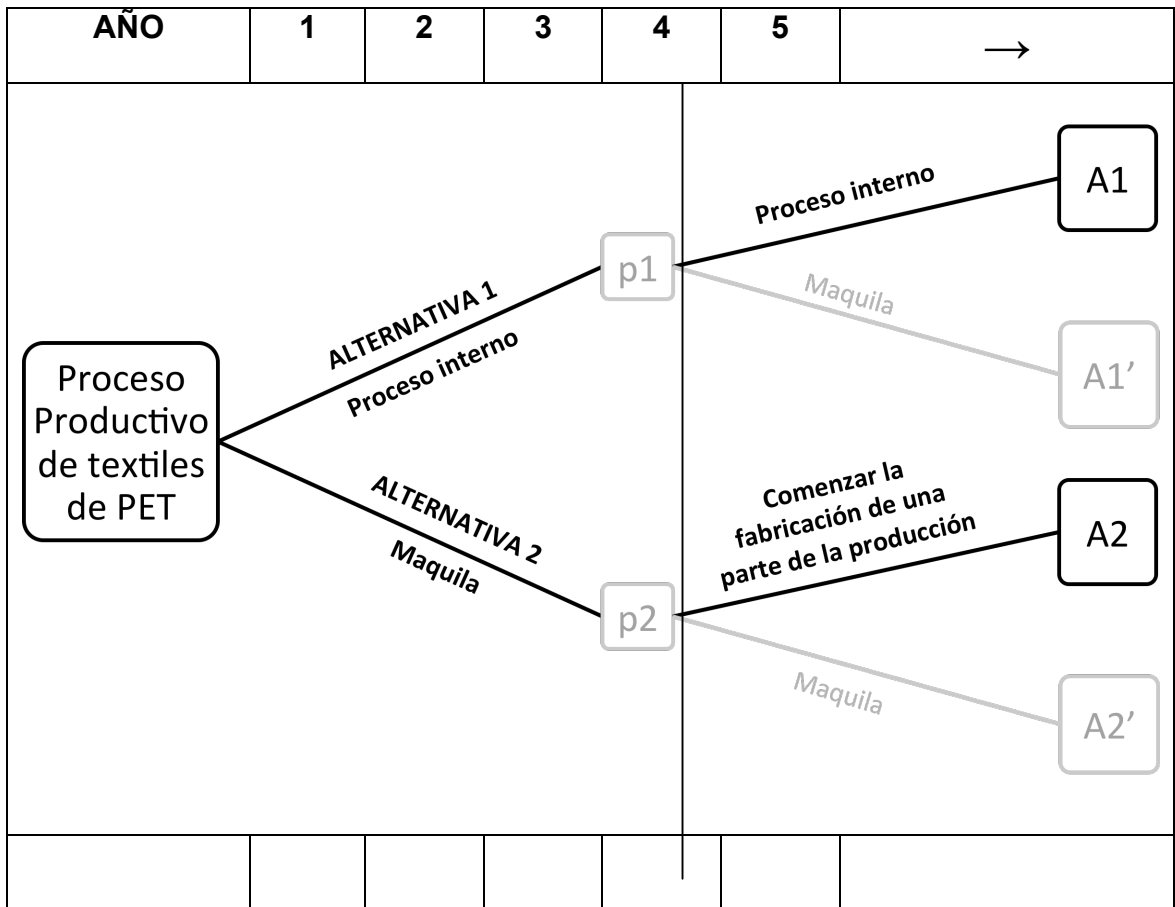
| AÑO | 1 | 2 | 3 | 4 | 5 | → |
|---|---|---|---|---|---|---|

Proceso Productivo de textiles de PET

ALTERNATIVA 1
Proceso interno

p1

Proceso interno

A1

Maquila

A1’

ALTERNATIVA 2
Maquila

p2

Comenzar la fabricación de una parte de la producción

A2

Maquila

A2’